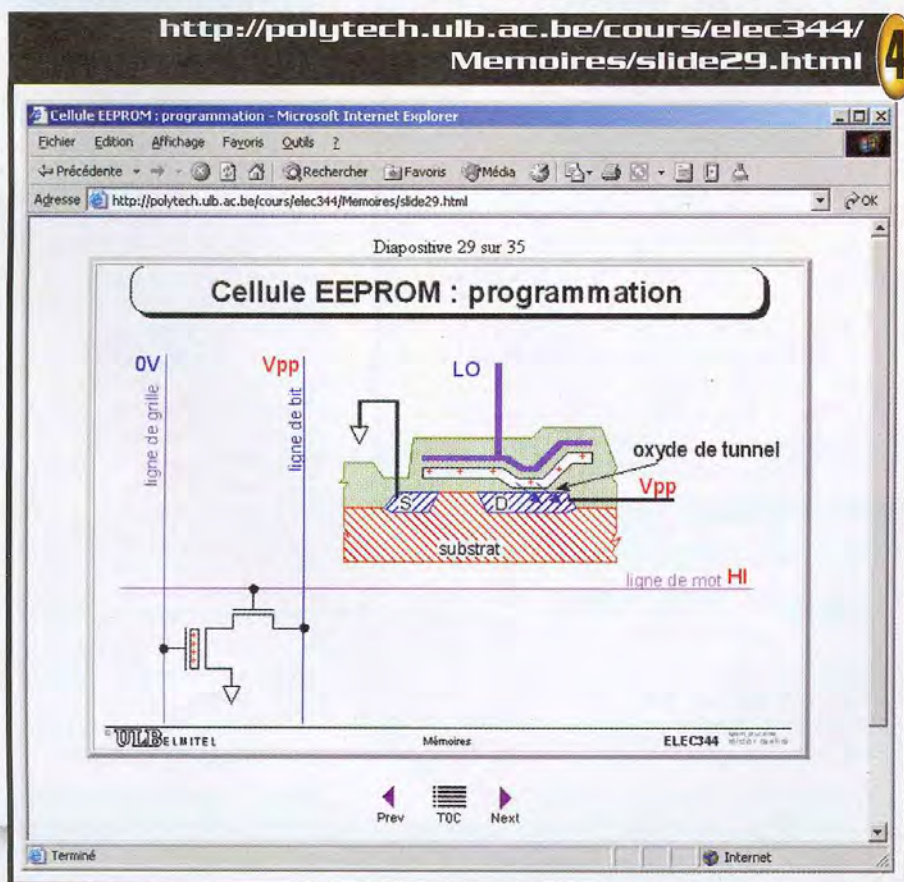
http://polytech.ulb.ac.be/cours/elec344/
Memoires/slide29.html

4

Cellule EEPROM : programmation - Microsoft Internet Explorer

Fichier Edition Affichage Favoris Outils ?

Précédente Rechercher Favoris Média

Adresse http://polytech.ulb.ac.be/cours/elec344/Memoires/slide29.html OK

Diapositive 29 sur 35

Cellule EEPROM : programmation

0V

Vpp

ligne de grille

ligne de bit

LO

oxyde de tunnel

Vpp

S

D

substrat

ligne de mot HI

ULB ELMITEL

Mémoires

ELEC344

Prev TOC Next

Terminé

Internet